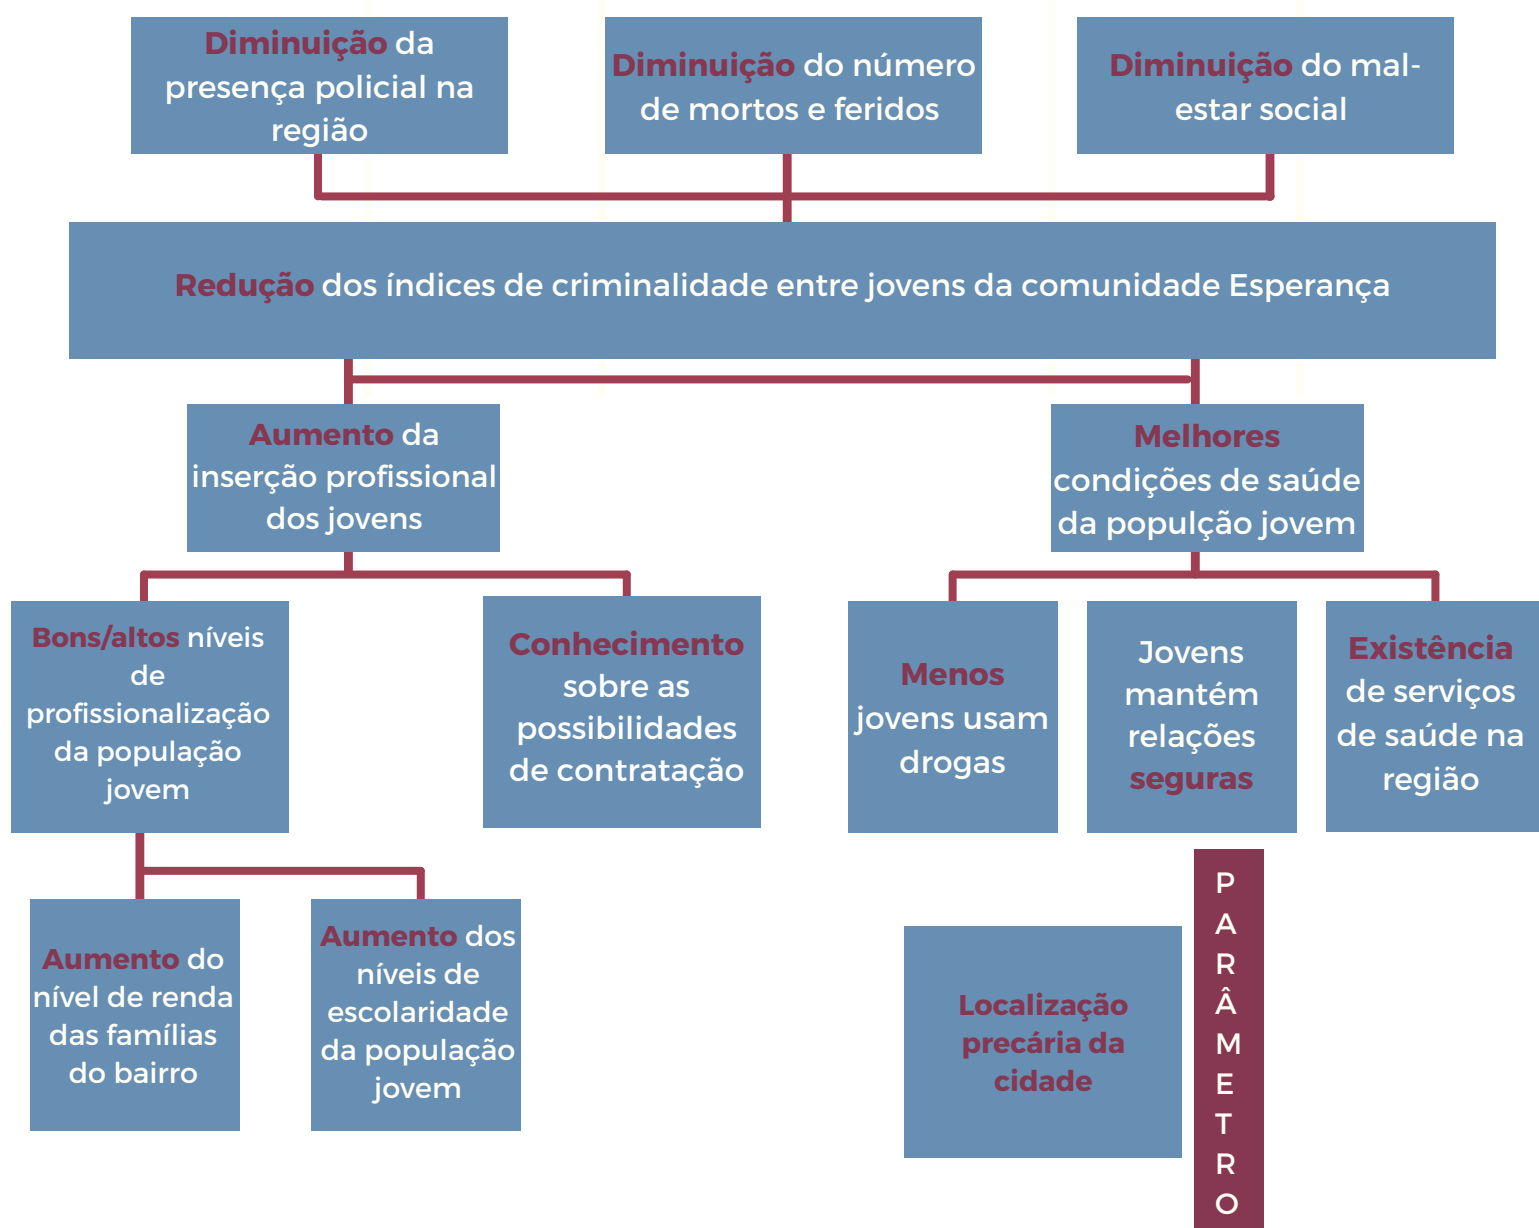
Diminuição da presença policial na região

Diminuição do número de mortos e feridos

Diminuição do mal-estar social

Redução dos índices de criminalidade entre jovens da comunidade Esperança

Aumento da inserção profissional dos jovens

Melhores condições de saúde da populção jovem

Bons/altos níveis de profissionalização da população jovem

Conhecimento sobre as possibilidades de contratação

Menos jovens usam drogas

Jovens mantém relações seguras

Existência de serviços de saúde na região

Aumento do nível de renda das famílias do bairro

Aumento dos níveis de escolaridade da população jovem

Localização precária da cidade

PARÂMETRO